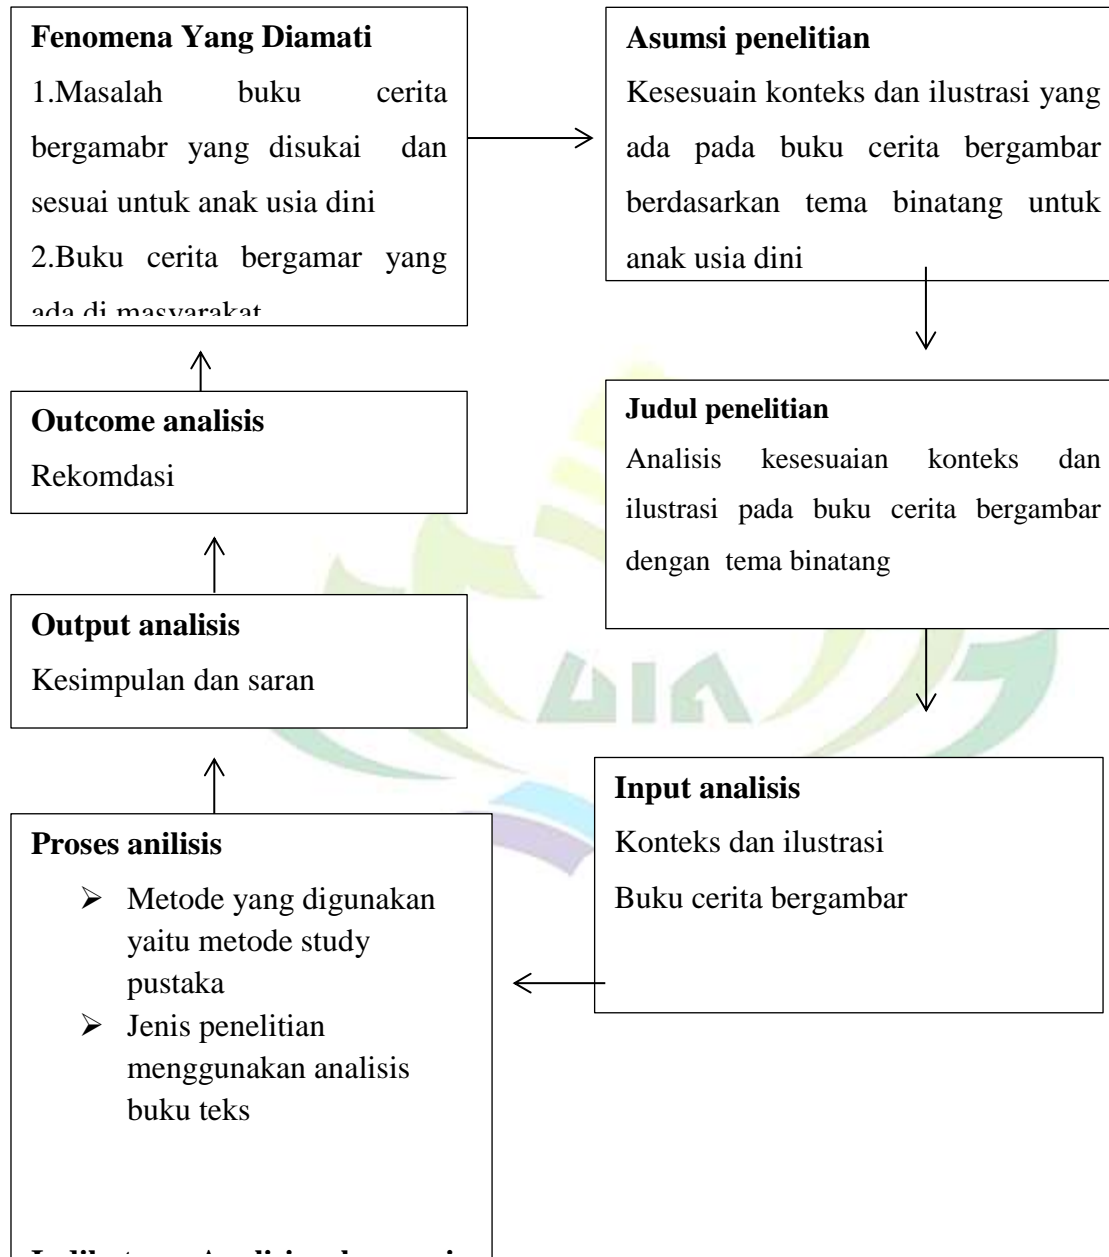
**Fenomena Yang Diamati**

1.Masalah buku cerita bergamabr yang disukai dan sesuai untuk anak usia dini

2.Buku cerita bergamar yang ada di masyarakat

**Asumsi penelitian**

Kesesuain konteks dan ilustrasi yang ada pada buku cerita bergambar berdasarkan tema binatang untuk anak usia dini

**Judul penelitian**

Analisis kesesuaian konteks dan ilustrasi pada buku cerita bergambar dengan tema binatang

**Input analisis**

Konteks dan ilustrasi

Buku cerita bergambar

**Proses anilisis**

- Metode yang digunakan yaitu metode study pustaka
- Jenis penelitian menggunakan analisis buku teks

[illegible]

**Output analisis**

Kesimpulan dan saran

**Outcome analisis**

Rekomdasi